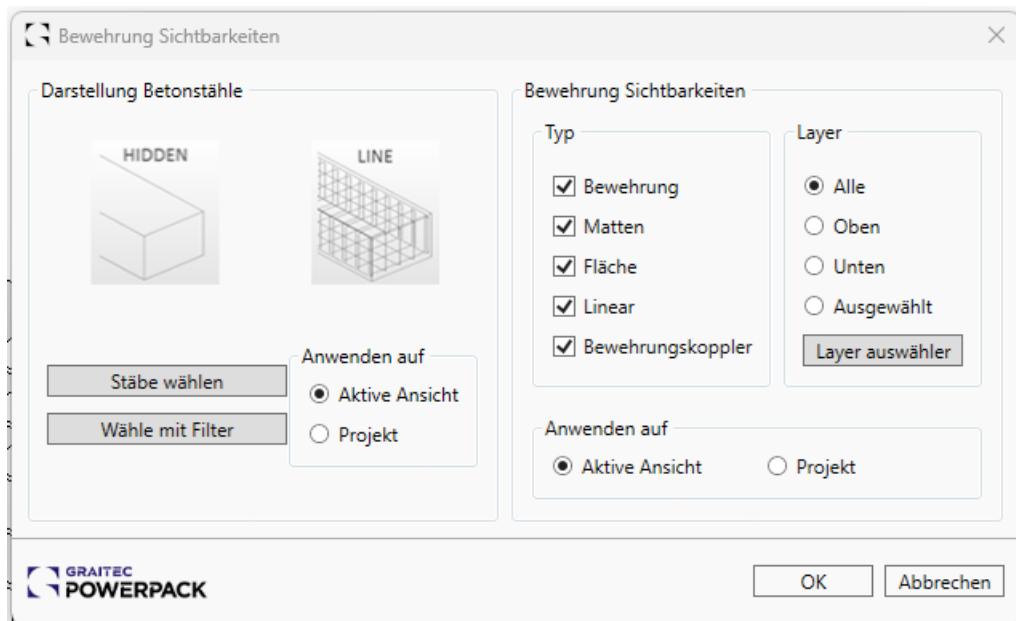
Bewehrung Sichtbarkeiten

Darstellung Betonstähle

HIDDEN

LINE

Stäbe wählen

Wähle mit Filter

Anwenden auf

Aktive Ansicht

Projekt

Bewehrung Sichtbarkeiten

Typ

Bewehrung

Matten

Fläche

Linear

Bewehrungskoppler

Layer

Alle

Oben

Unten

Ausgewählt

Layer auswähler

Anwenden auf

Aktive Ansicht

Projekt

GRAITEC POWERPACK

OK

Abbrechen